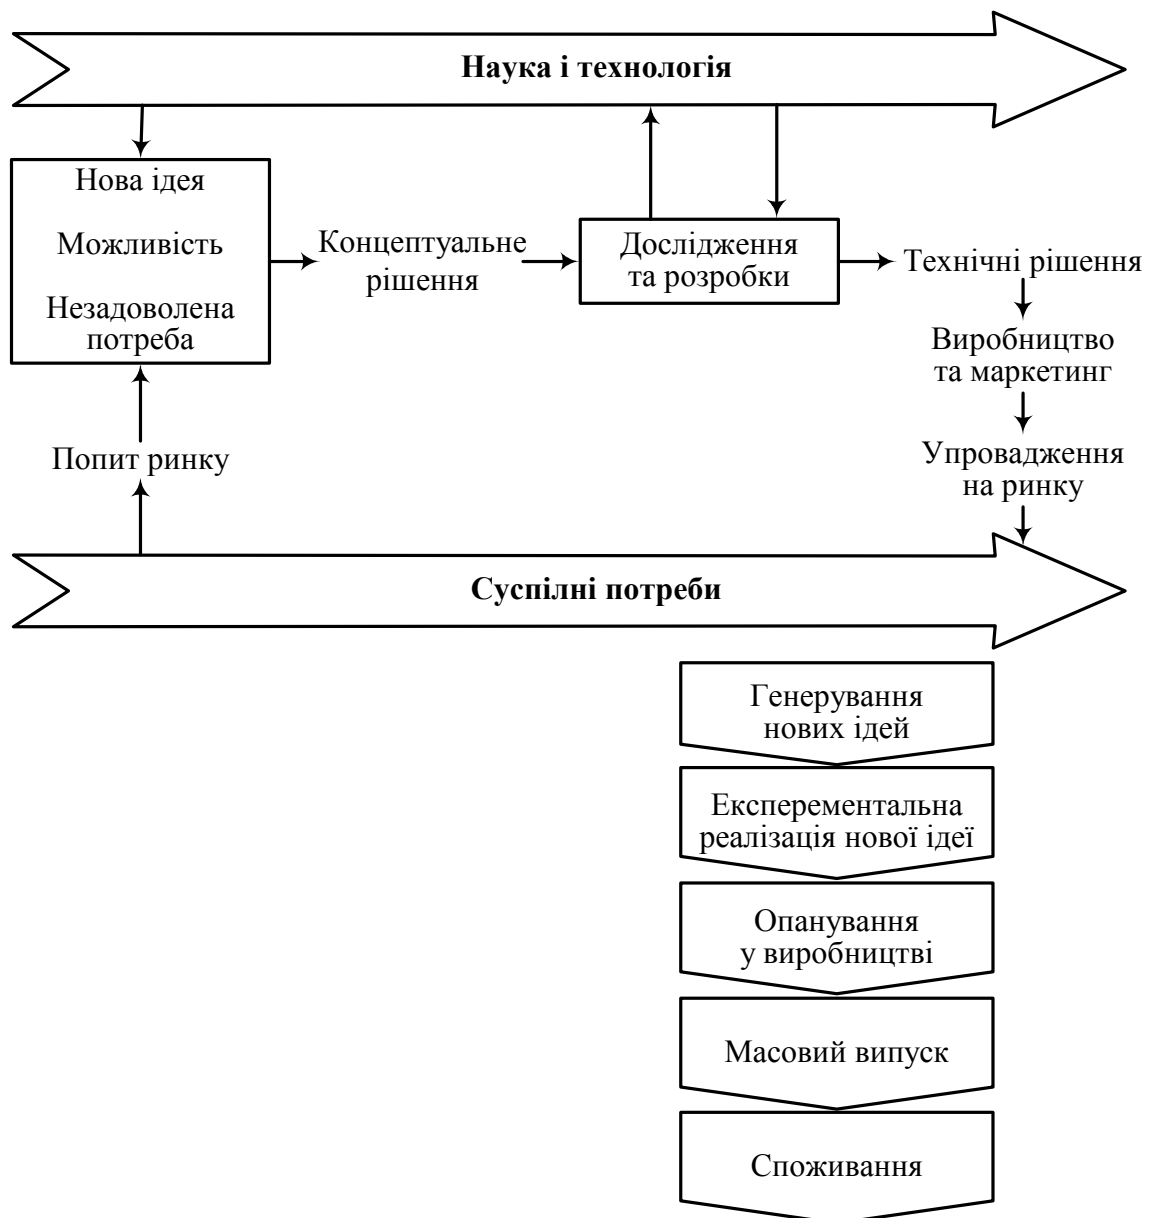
Наука і технологія

Нова ідея

Можливість

Незадоволена потреба

Концептуальне рішення

Дослідження та розробки

Технічні рішення

Виробництво та маркетинг

Упровадження на ринку

Попит ринку

Суспільні потреби

Генерування нових ідей

Експерементальна реалізація нової ідеї

Опанування у виробництві

Масовий випуск

Споживання